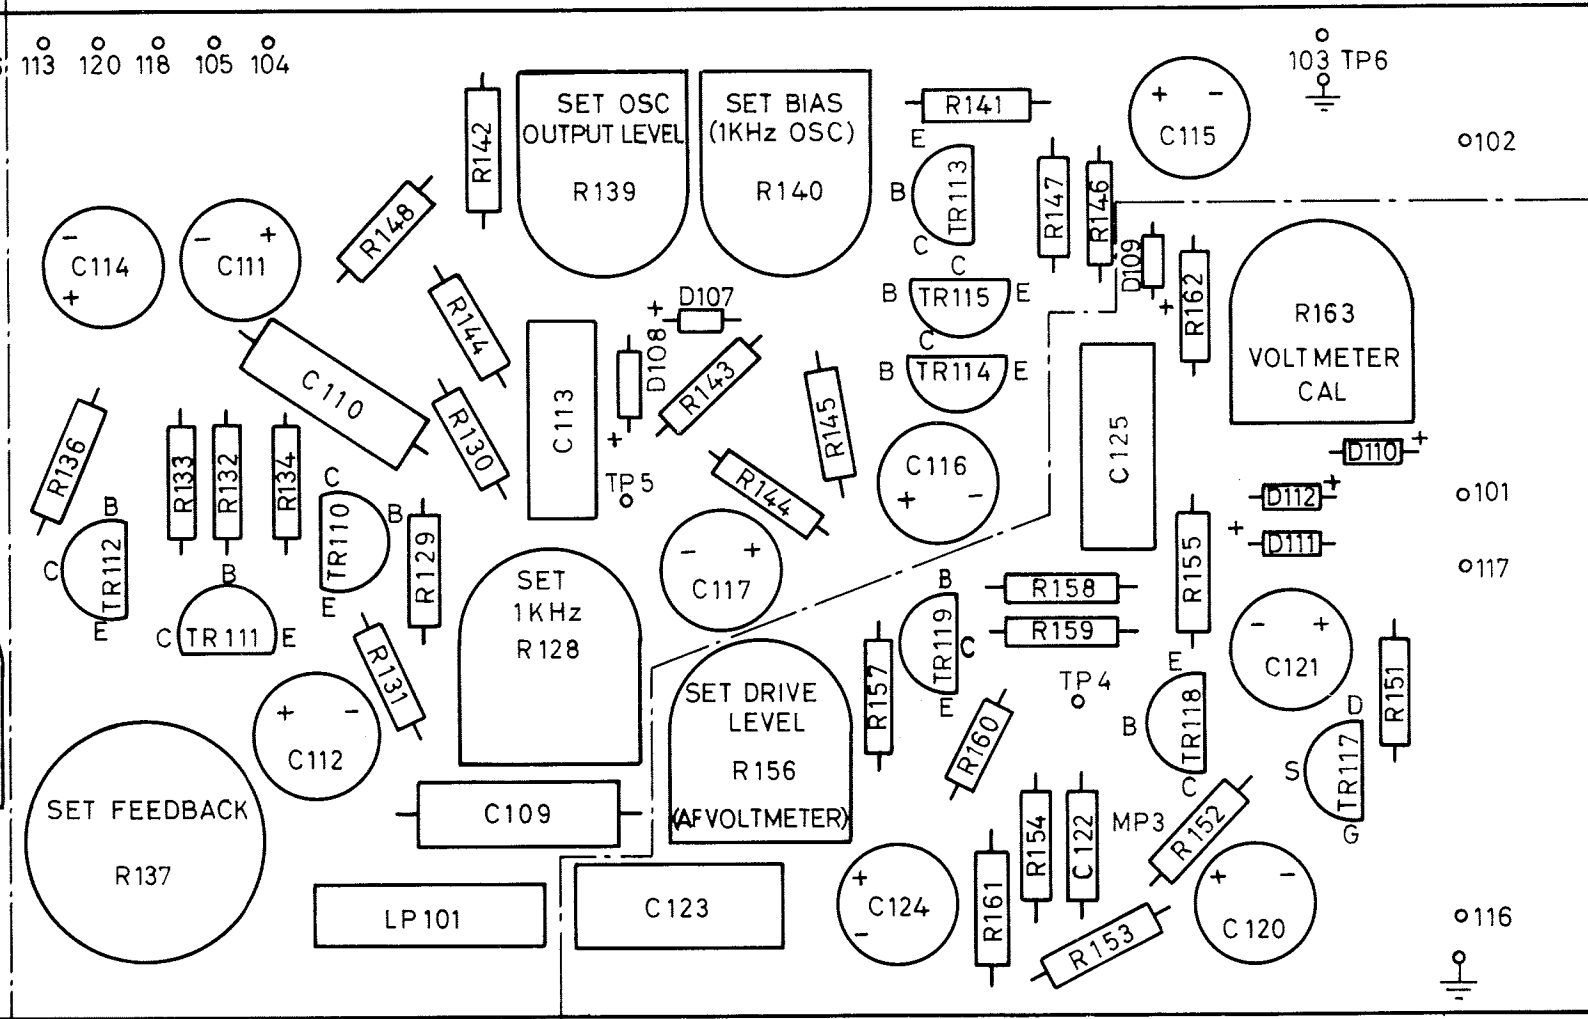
113 120 118 105 104

103 TP6

SET OSC OUTPUT LEVEL R139

SET BIAS (1KHz OSC) R140

R142

R141

C115

102

E

B TR113

C

R147

R146

D109

C114

C111

R148

C TR115 B E

R162

R163 VOLTMETER CAL

R144

D107

D108

C TR114 B E

C110

C113

R143

R145

C125

R136

R133

R132

R134

R130

TP5

C116

D110

TR112 B C E

TR110 C E B

R129

R144

D112

101

D111

C117

TR111 B C E

SET 1KHz R128

B TR119 C E

R158

R159

R155

117

C121

R131

SET DRIVE LEVEL R156 (AFVOLTMETER)

R157

TP4

E TR118 B C

R151

C112

R160

TR117 D S G

SET FEEDBACK R137

C109

R154

C122

MP3

R152

LP101

C123

C124

R161

R153

C120

116